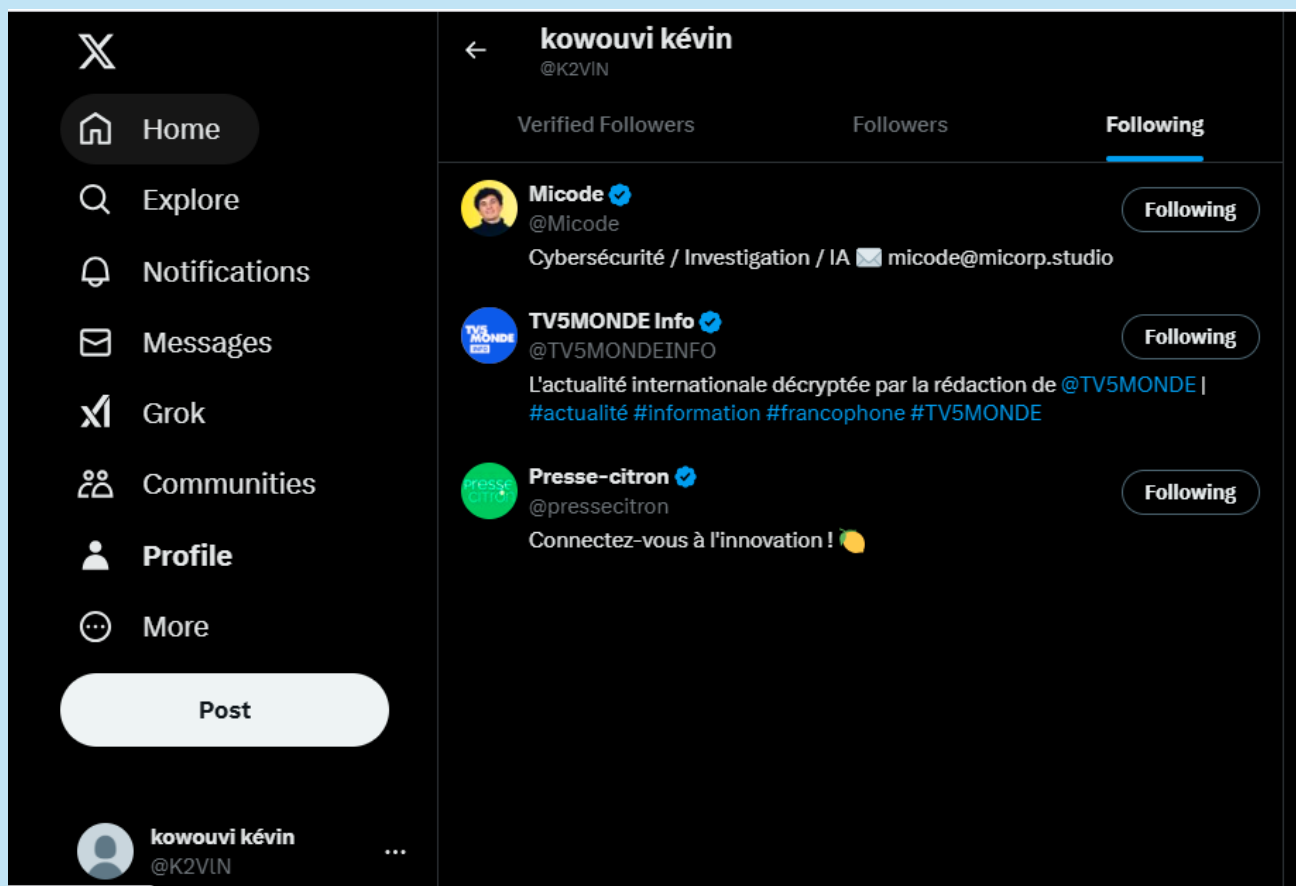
X
Home
Explore
Notifications
Messages
Grok
Communities
Profile
More
Post

kowouvi kévin
@K2VIN

kowouvi kévin
@K2VIN

Verified Followers
Followers
Following

Micode
@Micode
Following
Cybersécurité / Investigation / IA ✉️ micode@micorp.studio

TV5MONDE Info
@TV5MONDEINFO
Following
L'actualité internationale décryptée par la rédaction de @TV5MONDE | #actualité #information #francophone #TV5MONDE

Presse-citron
@pressecitron
Following
Connectez-vous à l'innovation ! 🍋